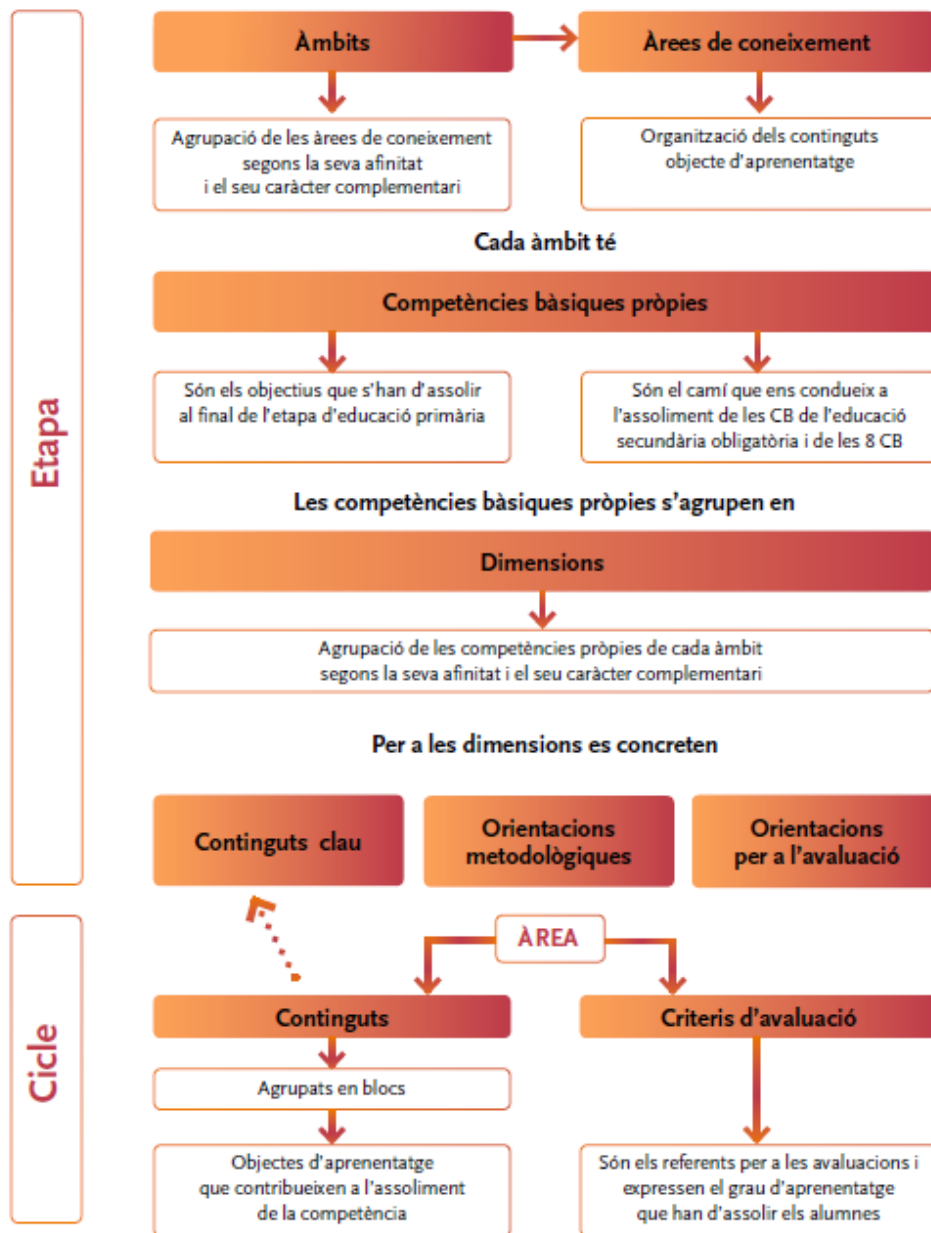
Etapa

Àmbits

Àrees de coneixement

Agrupació de les àrees de coneixement segons la seva afinitat i el seu caràcter complementari

Organització dels continguts objecte d'aprenentatge

Cada àmbit té

Competències bàsiques pròpies

Són els objectius que s'han d'assolir al final de l'etapa d'educació primària

Són el camí que ens condueix a l'assoliment de les CB de l'educació secundària obligatòria i de les 8 CB

Les competències bàsiques pròpies s'agrupen en

Dimensions

Agrupació de les competències pròpies de cada àmbit segons la seva afinitat i el seu caràcter complementari

Per a les dimensions es concreten

Continguts clau

Orientacions metodològiques

Orientacions per a l'avaluació

Cicle

ÀREA

Continguts

Criteris d'avaluació

Agrupats en blocs

Objectes d'aprenentatge que contribueixen a l'assoliment de la competència

Són els referents per a les avaluacions i expressen el grau d'aprenentatge que han d'assolir els alumnes